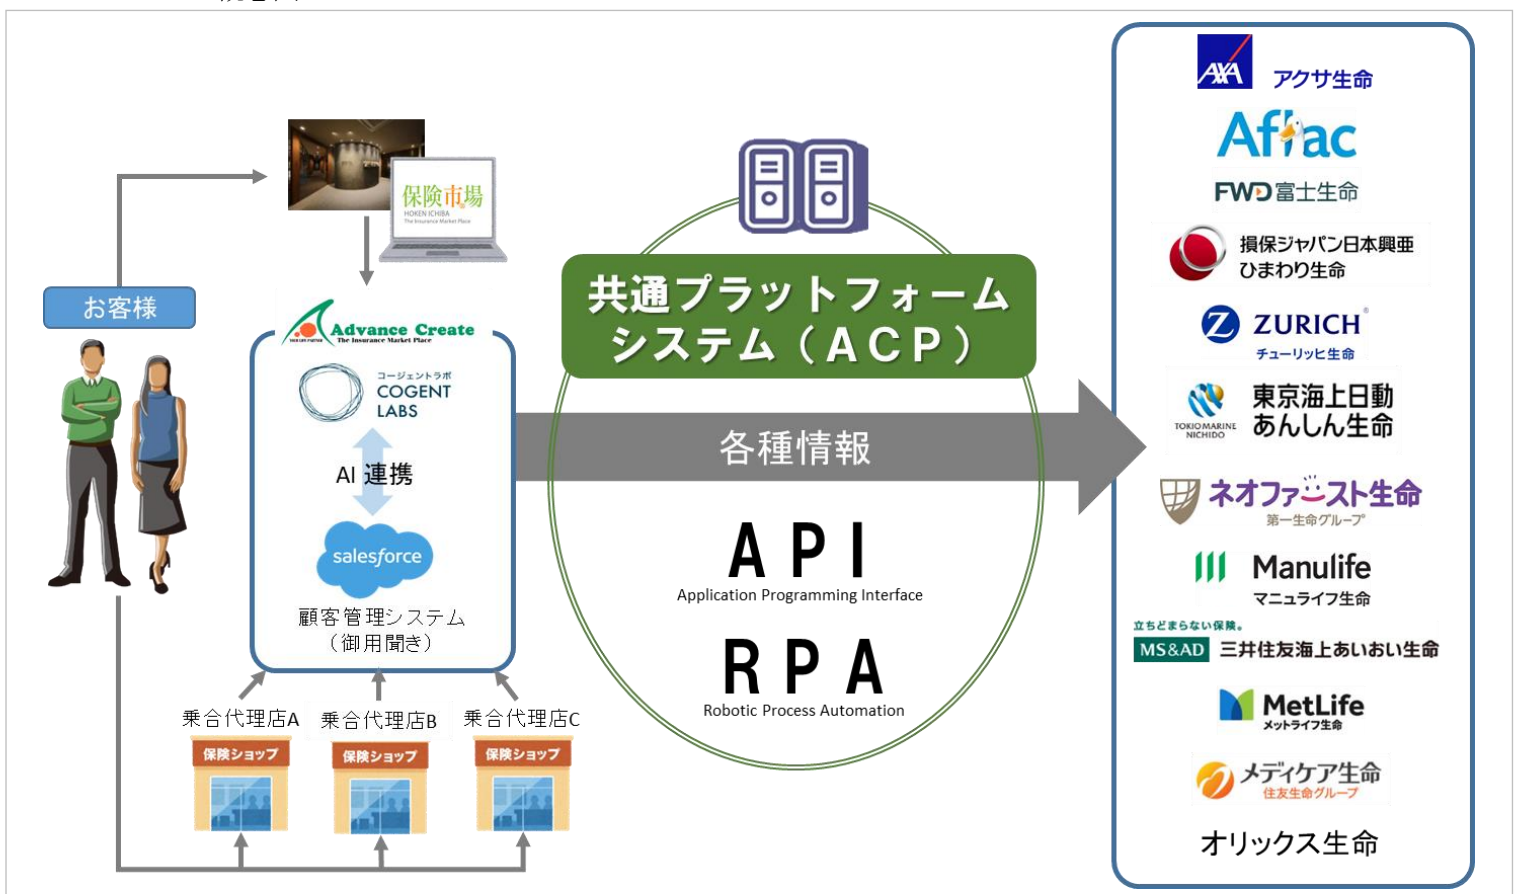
お客様

保険市場
HOKEN ICHIBA
The Insurance Market Place

Advance Create
The Insurance Market Place

コージェントラボ
COGENT LABS

AI 連携

salesforce

顧客管理システム
（御用聞き）

乗合代理店A
乗合代理店B
乗合代理店C

保険ショップ
保険ショップ
保険ショップ

共通プラットフォーム
システム（ACP）

各種情報

API
Application Programming Interface

RPA
Robotic Process Automation

AXA アクサ生命
Aflac
FWD富士生命
損保ジャパン日本興亜
ひまわり生命
ZURICH
チューリッヒ生命
TOKIO MARINE NICHIDO
東京海上日動
あんしん生命
ネオファースト生命
第一生命グループ
Manulife
マニュライフ生命
立ちどまらない保険。
MS&AD 三井住友海上あいおい生命
MetLife
メットライフ生命
メディケア生命
住友生命グループ
オリックス生命